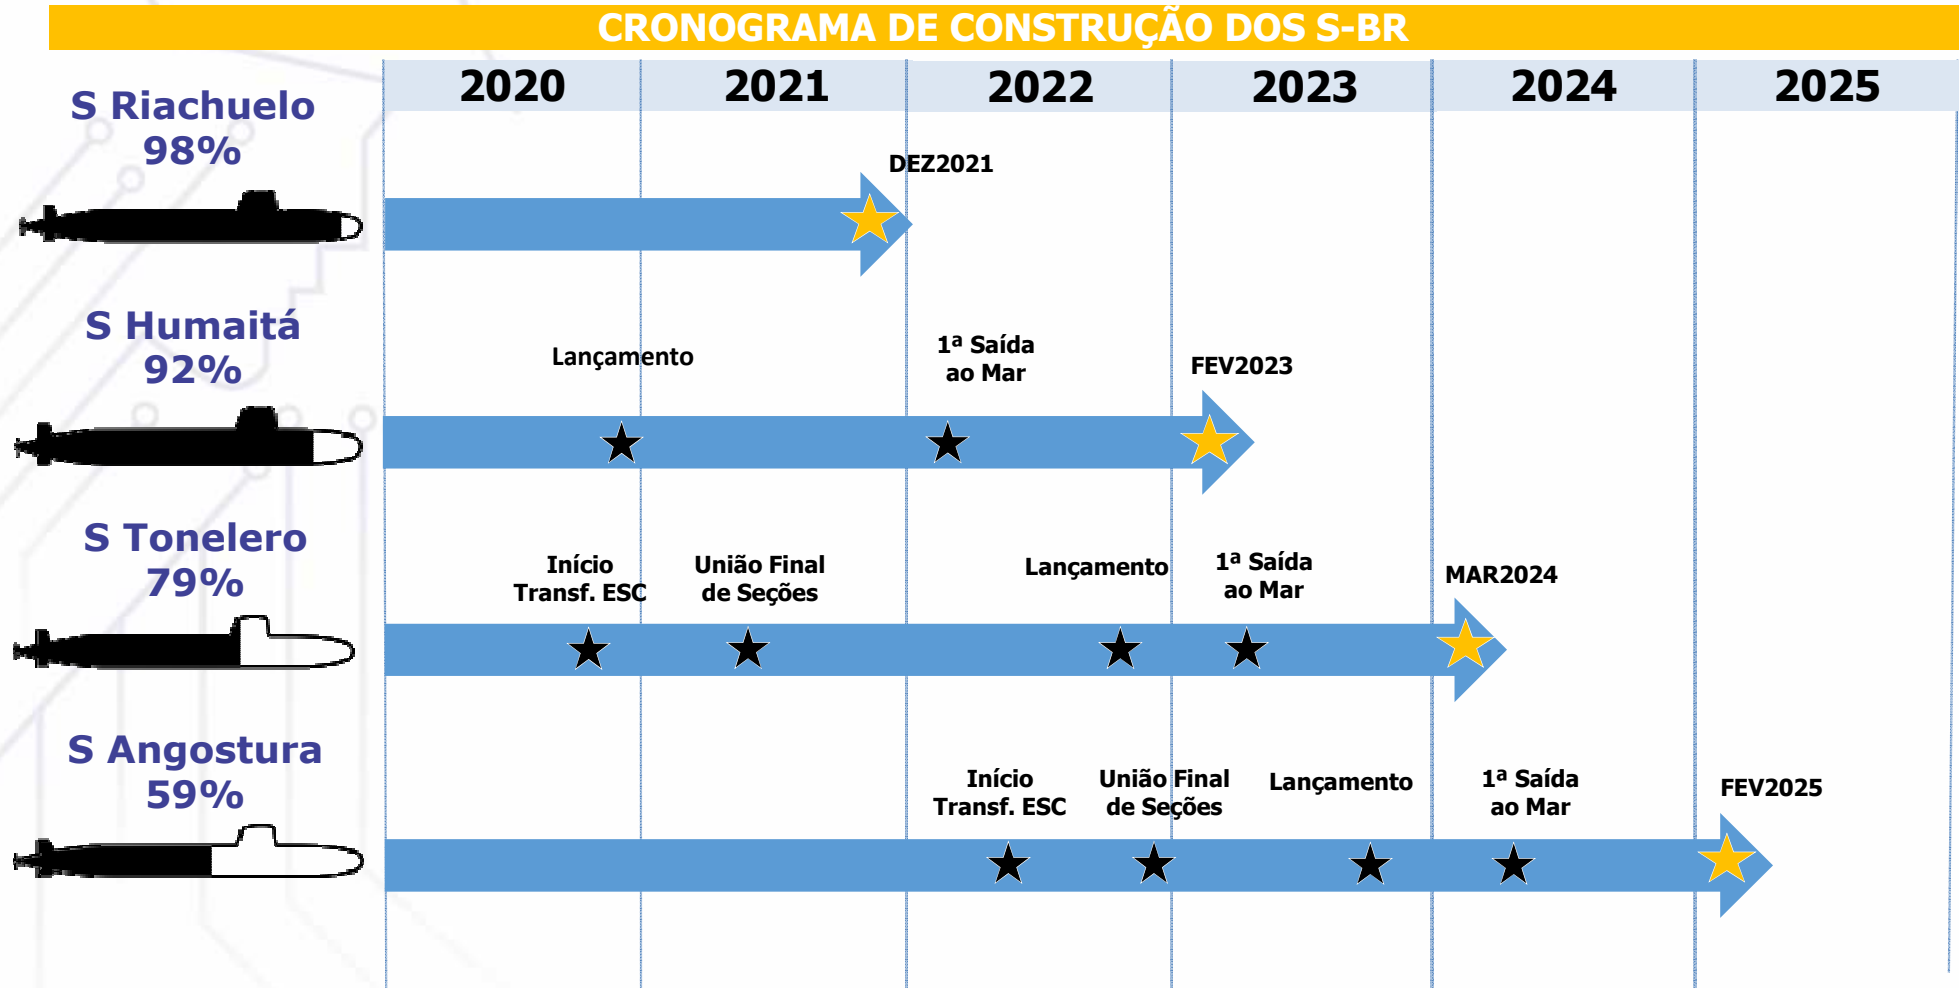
CRONOGRAMA DE CONSTRUÇÃO DOS S-BR

| | 2020 | 2021 | 2022 | 2023 | 2024 | 2025 |
|---|---|---|---|---|---|---|

S Riachuelo
98%

DEZ2021

S Humaitá
92%

Lançamento

1ª Saída ao Mar

FEV2023

S Tonelero
79%

Início Transf. ESC

União Final de Seções

Lançamento

1ª Saída ao Mar

MAR2024

S Angostura
59%

Início Transf. ESC

União Final de Seções

Lançamento

1ª Saída ao Mar

FEV2025